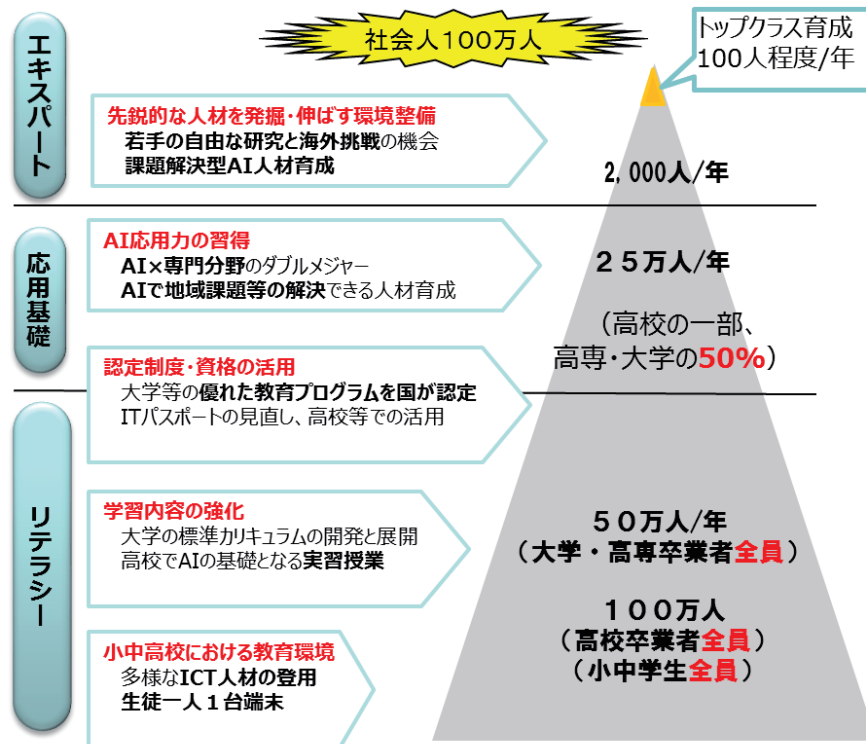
社会人100万人

トップクラス育成
100人程度/年

エキスパート

先鋭的な人材を発掘・伸ばす環境整備
若手の自由な研究と海外挑戦の機会
課題解決型AI人材育成

2,000人/年

応用基礎

AI応用力の習得
AI×専門分野のダブルメジャー
AIで地域課題等の解決できる人材育成

25万人/年

（高校の一部、
高専・大学の50%）

認定制度・資格の活用
大学等の優れた教育プログラムを国が認定
ITパスポートの見直し、高校等での活用

リテラシー

学習内容の強化
大学の標準カリキュラムの開発と展開
高校でAIの基礎となる実習授業

50万人/年
（大学・高専卒業者全員）

小中高校における教育環境
多様なICT人材の登用
生徒一人１台端末

100万人
（高校卒業者全員）
（小中学生全員）